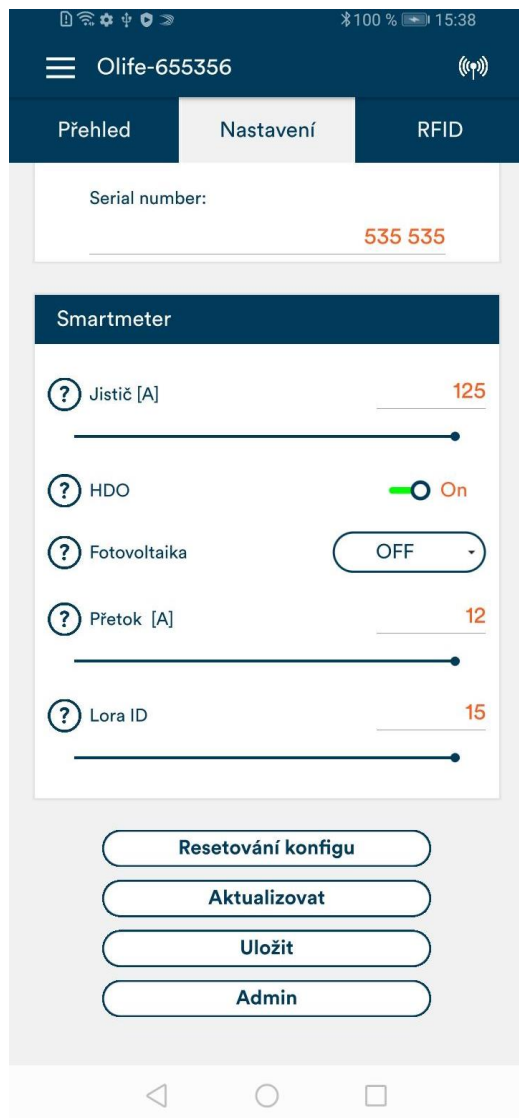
100 % 15:38

Olife-655356

Přehled
Nastavení
RFID

Serial number:
535 535

Smartmeter

? Jistič [A]
125

? HDO
On

? Fotovoltaika
OFF

? Přetok [A]
12

? Lora ID
15

Resetování konfigu
Aktualizovat
Uložit
Admin